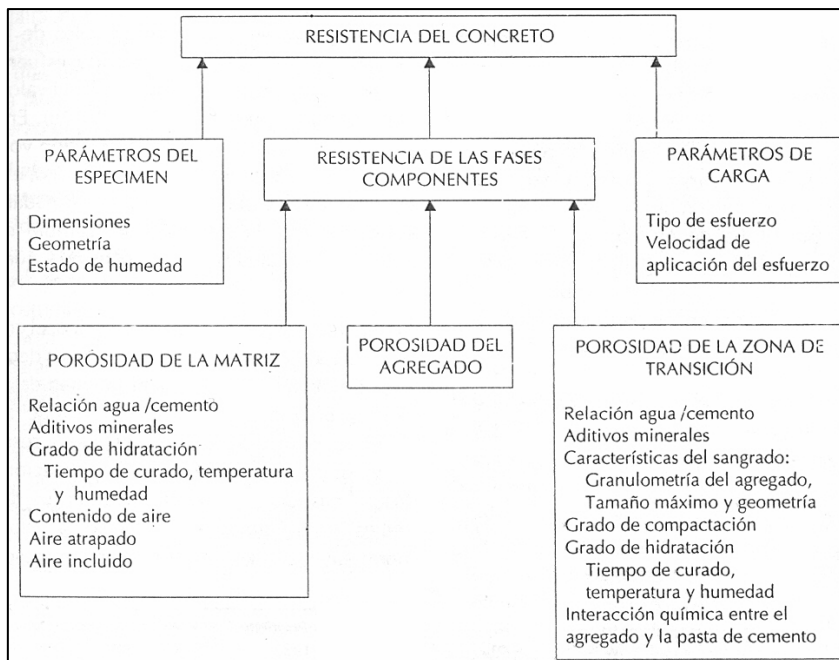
RESISTENCIA DEL CONCRETO

PARÁMETROS DEL ESPECIMEN

Dimensiones
Geometría
Estado de humedad

RESISTENCIA DE LAS FASES COMPONENTES

PARÁMETROS DE CARGA

Tipo de esfuerzo
Velocidad de aplicación del esfuerzo

POROSIDAD DE LA MATRIZ

Relación agua /cemento
Aditivos minerales
Grado de hidratación
Tiempo de curado, temperatura y humedad
Contenido de aire
Aire atrapado
Aire incluido

POROSIDAD DEL AGREGADO

POROSIDAD DE LA ZONA DE TRANSICIÓN

Relación agua /cemento
Aditivos minerales
Características del sangrado:
Granulometría del agregado,
Tamaño máximo y geometría
Grado de compactación
Grado de hidratación
Tiempo de curado, temperatura y humedad
Interacción química entre el agregado y la pasta de cemento